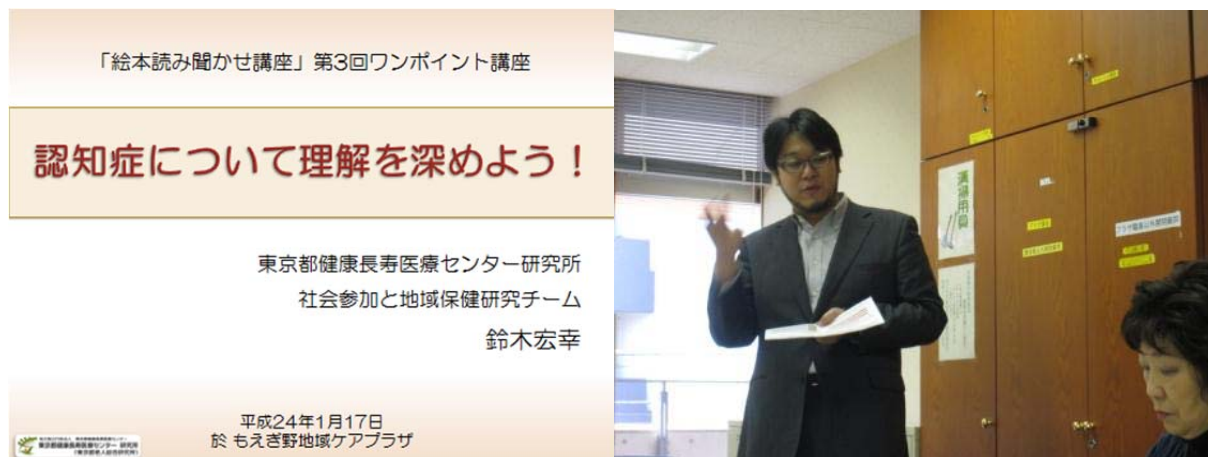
「絵本読み聞かせ講座」第3回ワンポイント講座

認知症について理解を深めよう！

東京都健康長寿医療センター研究所
社会参加と地域保健研究チーム
鈴木宏幸

平成24年1月17日
於 もえぎ野地域ケアプラザ

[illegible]
東京都健康長寿医療センター 研究所
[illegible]

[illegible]